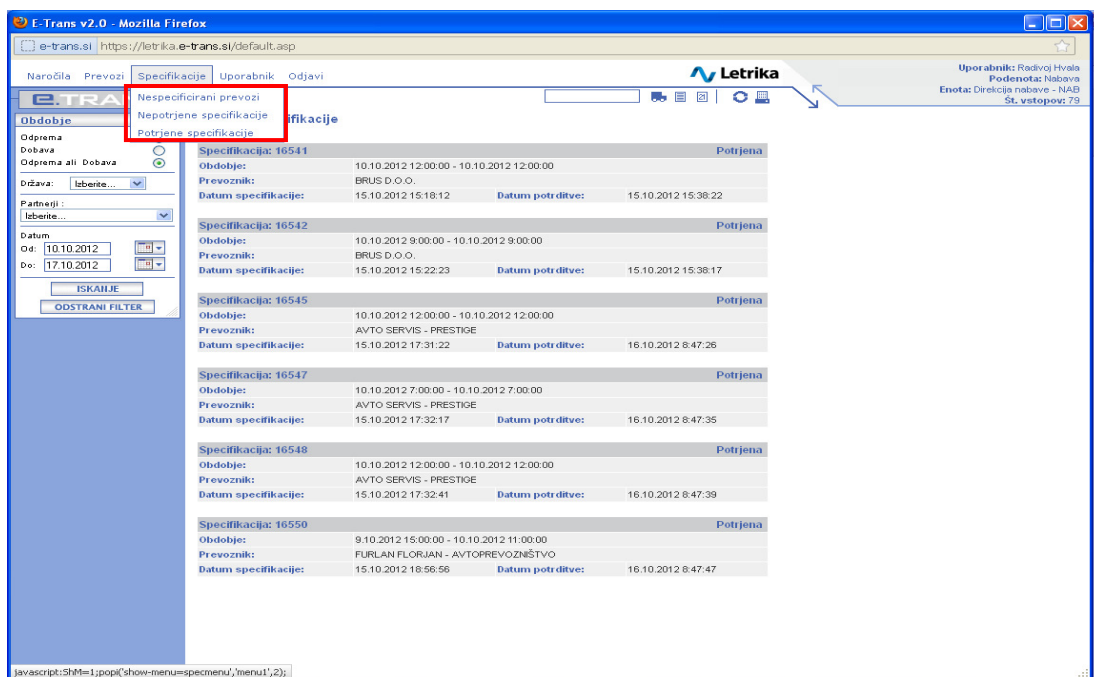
E-Trans v2.0 - Mozilla Firefox

e-trans.si https://letrika.e-trans.si/default.asp

Naročila Prevozi Specifikacije Uporabnik Odjavi

Letrika

Uporabnik: Radivoj Hvala
Podenota: Nabava
Enota: Direkcija nabave - NAB
Št. vstopov: 79

E.TRA

Nespecificirani prevozi
Nepotrjene specifikacije
Potrjene specifikacije

ifikacije

Obdobje
Odprema
Dobava
Odprema ali Dobava
Država: Izberite...
Partnerji :
Izberite...
Datum
Od: 10.10.2012
Do: 17.10.2012
ISKANJE
ODSTRANI FILTER

| Specifikacija: 16541 | | | Potrjena |
|---|---|---|---|
| Obdobje: | 10.10.2012 12:00:00 - 10.10.2012 12:00:00 | | |
| Prevoznik: | BRUS D.O.O. | | |
| Datum specifikacije: | 15.10.2012 15:18:12 | Datum potrditve: | 15.10.2012 15:38:22 |

| Specifikacija: 16542 | | | Potrjena |
|---|---|---|---|
| Obdobje: | 10.10.2012 9:00:00 - 10.10.2012 9:00:00 | | |
| Prevoznik: | BRUS D.O.O. | | |
| Datum specifikacije: | 15.10.2012 15:22:23 | Datum potrditve: | 15.10.2012 15:38:17 |

| Specifikacija: 16545 | | | Potrjena |
|---|---|---|---|
| Obdobje: | 10.10.2012 12:00:00 - 10.10.2012 12:00:00 | | |
| Prevoznik: | AVTO SERVIS - PRESTIGE | | |
| Datum specifikacije: | 15.10.2012 17:31:22 | Datum potrditve: | 16.10.2012 8:47:26 |

| Specifikacija: 16547 | | | Potrjena |
|---|---|---|---|
| Obdobje: | 10.10.2012 7:00:00 - 10.10.2012 7:00:00 | | |
| Prevoznik: | AVTO SERVIS - PRESTIGE | | |
| Datum specifikacije: | 15.10.2012 17:32:17 | Datum potrditve: | 16.10.2012 8:47:35 |

| Specifikacija: 16548 | | | Potrjena |
|---|---|---|---|
| Obdobje: | 10.10.2012 12:00:00 - 10.10.2012 12:00:00 | | |
| Prevoznik: | AVTO SERVIS - PRESTIGE | | |
| Datum specifikacije: | 15.10.2012 17:32:41 | Datum potrditve: | 16.10.2012 8:47:39 |

| Specifikacija: 16550 | | | Potrjena |
|---|---|---|---|
| Obdobje: | 9.10.2012 15:00:00 - 10.10.2012 11:00:00 | | |
| Prevoznik: | FURLAN FLORJAN - AVTOPREVOZNIŠTVO | | |
| Datum specifikacije: | 15.10.2012 18:56:56 | Datum potrditve: | 16.10.2012 8:47:47 |

javascript:ShM=1;popi('show-menu=specmenu','menu1',2);